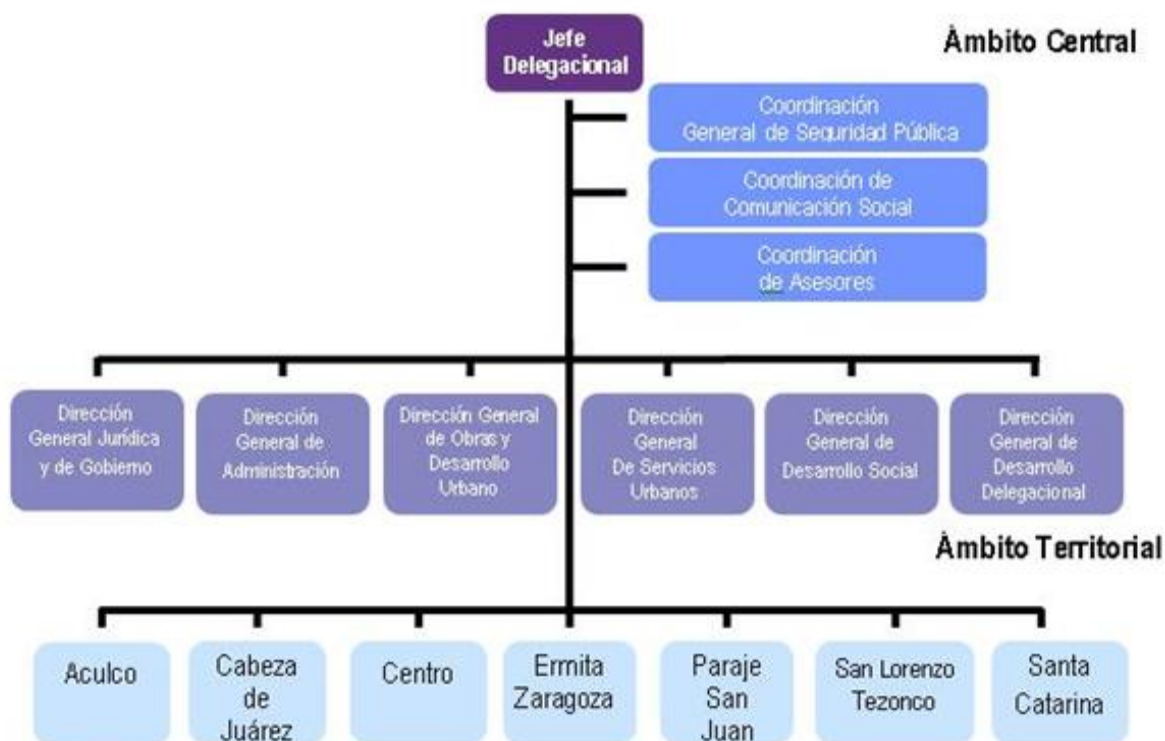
Jefe Delegacional

Àmbito Central

Coordinación General de Seguridad Pública

Coordinación de Comunicación Social

Coordinación de Asesores

Dirección General Jurídica y de Gobierno

Dirección General de Administración

Dirección General de Obras y Desarrollo Urbano

Dirección General De Servicios Urbanos

Dirección General de Desarrollo Social

Dirección General de Desarrollo Delegacional

Àmbito Territorial

Aculco

Cabeza de Juárez

Centro

Ermita Zaragoza

Paraje San Juan

San Lorenzo Tezonco

Santa Catarina